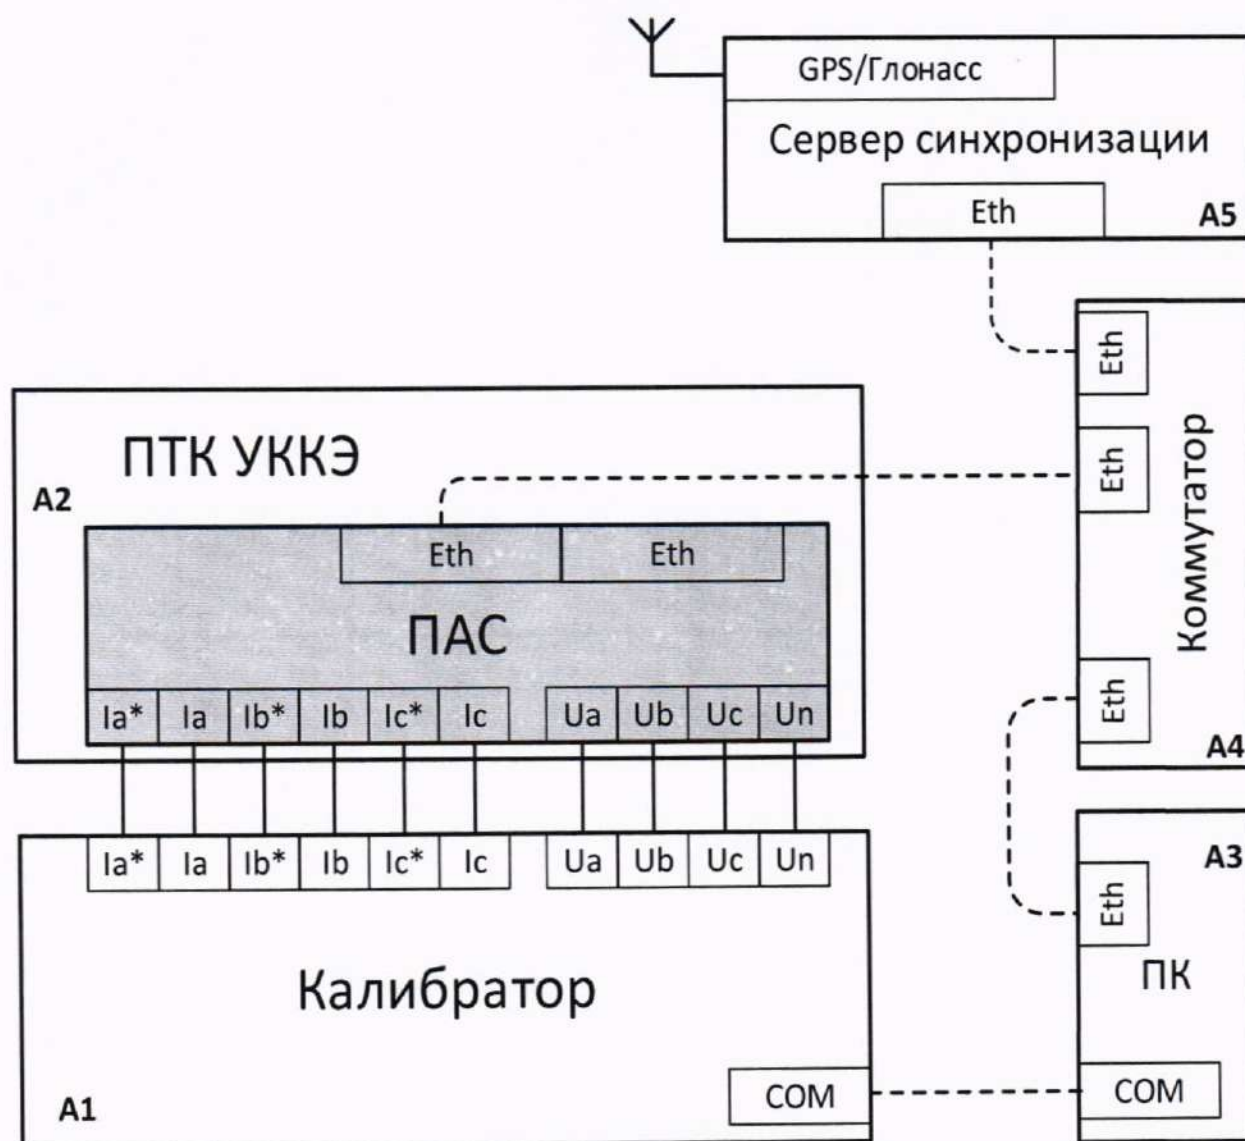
GPS/Глонасс

Сервер синхронизации

Eth

A5

Eth

Eth

Коммутатор

Eth

A4

ПТК УККЭ

A2

Eth

Eth

ПАС

| Ia* | Ia | Ib* | Ib | Ic* | Ic | Ua | Ub | Uc | Un |
|---|---|---|---|---|---|---|---|---|---|

| Ia* | Ia | Ib* | Ib | Ic* | Ic | Ua | Ub | Uc | Un |
|---|---|---|---|---|---|---|---|---|---|

Калибратор

A1

COM

A3

Eth

ПК

COM